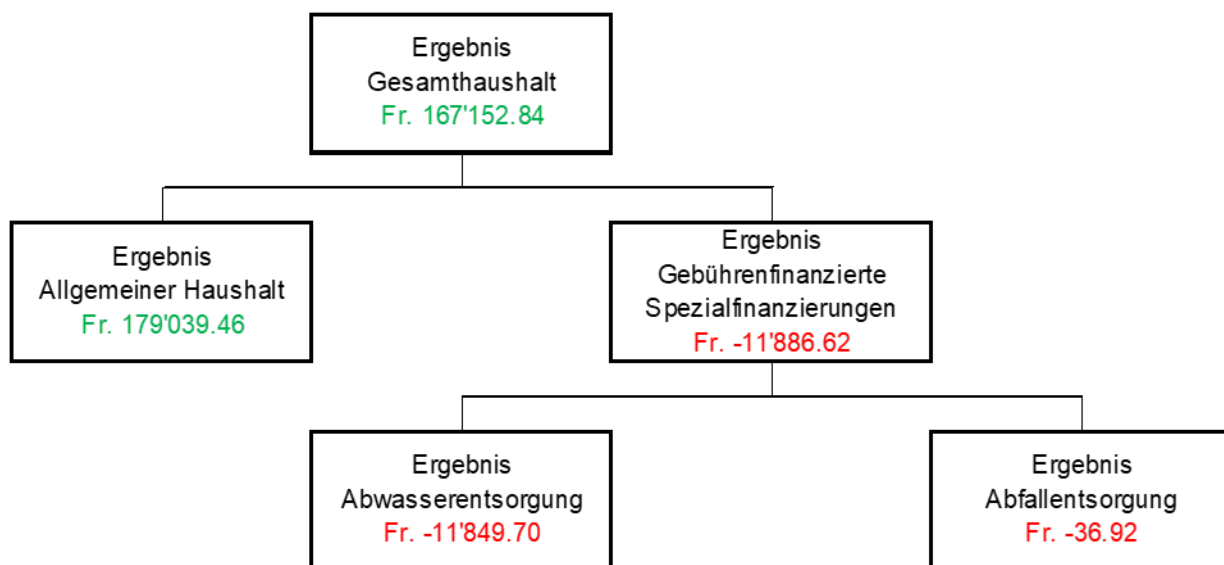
Ergebnis
Gesamthaushalt
Fr. 167'152.84

Ergebnis
Allgemeiner Haushalt
Fr. 179'039.46

Ergebnis
Gebührenfinanzierte
Spezialfinanzierungen
Fr. -11'886.62

Ergebnis
Abwasserentsorgung
Fr. -11'849.70

Ergebnis
Abfallentsorgung
Fr. -36.92